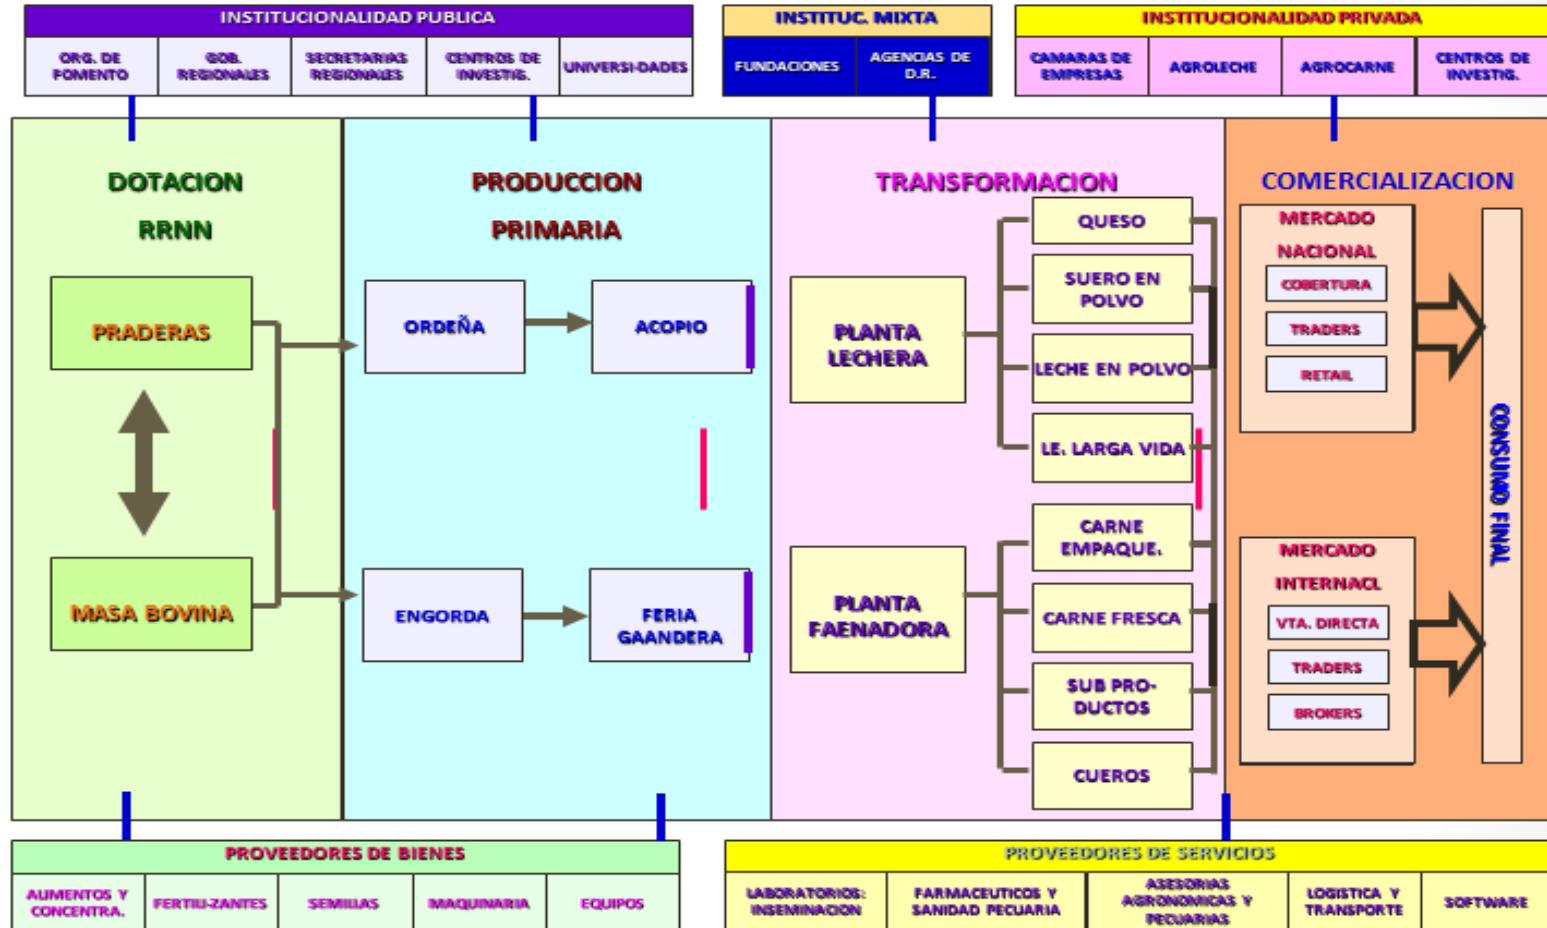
INSTITUCIONALIDAD PUBLICA

| ORG. DE FOMENTO | GOB. REGIONALES | SECRETARIAS REGIONALES | CENTROS DE INVESTIG. | UNIVERSI-DADES |
|---|---|---|---|---|

INSTITUC. MIXTA

| FUNDACIONES | AGENCIAS DE D.R. |
|---|---|

INSTITUCIONALIDAD PRIVADA

| CAMARAS DE EMPRESAS | AGROLECHE | AGROCARNE | CENTROS DE INVESTIG. |
|---|---|---|---|

DOTACION RRNN

PRADERAS

MASA BOVINA

PRODUCCION PRIMARIA

ORDEÑA

ACOPIO

ENGORDA

FERIA GAANDERA

TRANSFORMACION

PLANTA LECHERA

QUESO

SUERO EN POLVO

LECHE EN POLVO

LE. LARGA VIDA

PLANTA FAENADORA

CARNE EMPAQUE.

CARNE FRESCA

SUB PRO-DUCTOS

CUEROS

COMERCIALIZACION

MERCADO NACIONAL

COBERTURA

TRADERS

RETAIL

MERCADO INTERNACL

VTA. DIRECTA

TRADERS

BROKERS

CONSUMO FINAL

PROVEEDORES DE BIENES

| ALIMENTOS Y CONCENTRA. | FERTILI-ZANTES | SEMILLAS | MAQUINARIA | EQUIPOS |
|---|---|---|---|---|

PROVEEDORES DE SERVICIOS

| LABORATORIOS: INSEMINACION | FARMACEUTICOS Y SANIDAD PECUARIA | ASESORIAS AGRONOMICAS Y PECUARIAS | LOGISTICA Y TRANSPORTE | SOFTWARE |
|---|---|---|---|---|